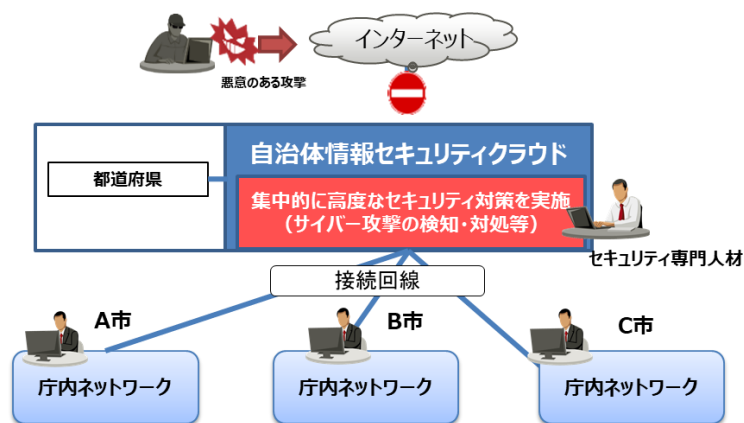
インターネット

悪意のある攻撃

都道府県

自治体情報セキュリティクラウド

集中的に高度なセキュリティ対策を実施
（サイバー攻撃の検知・対処等）

セキュリティ専門人材

接続回線

A市

B市

C市

庁内ネットワーク

庁内ネットワーク

庁内ネットワーク